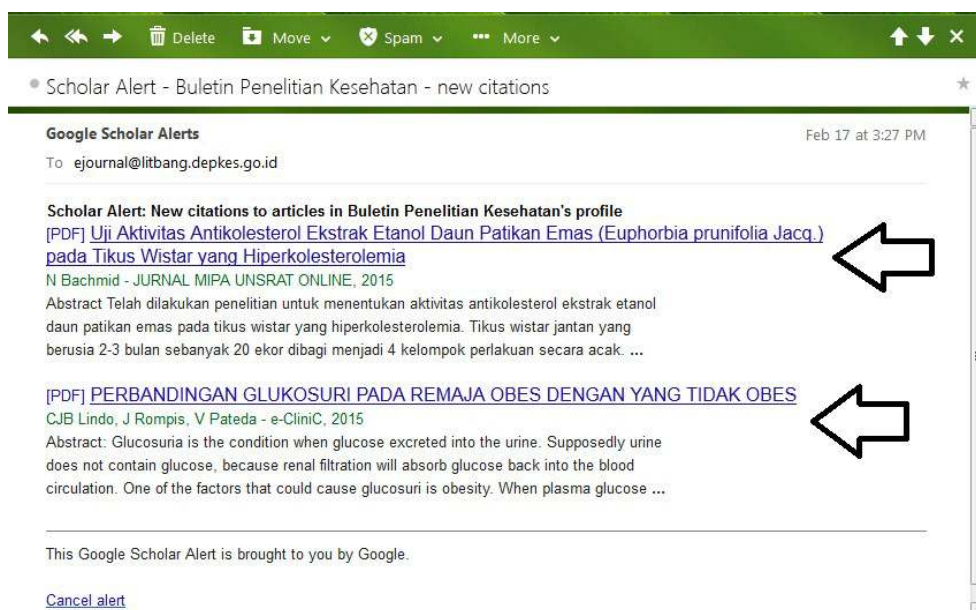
Delete Move Spam More

Scholar Alert - Buletin Penelitian Kesehatan - new citations

Google Scholar Alerts
To ejournal@litbang.depkes.go.id

Feb 17 at 3:27 PM

Scholar Alert: New citations to articles in Buletin Penelitian Kesehatan's profile

[PDF] Uji Aktivitas Antikolesterol Ekstrak Etanol Daun Patikan Emas (Euphorbia prunifolia Jacq.) pada Tikus Wistar yang Hiperkolesterolemia
N Bachmid - JURNAL MIPA UNSRAT ONLINE, 2015
Abstract Telah dilakukan penelitian untuk menentukan aktivitas antikolesterol ekstrak etanol daun patikan emas pada tikus wistar yang hiperkolesterolemia. Tikus wistar jantan yang berusia 2-3 bulan sebanyak 20 ekor dibagi menjadi 4 kelompok perlakuan secara acak. ...

[PDF] PERBANDINGAN GLUKOSURI PADA REMAJA OBES DENGAN YANG TIDAK OBES
CJB Lindo, J Rompis, V Pateda - e-CliniC, 2015
Abstract: Glucosuria is the condition when glucose excreted into the urine. Supposedly urine does not contain glucose, because renal filtration will absorb glucose back into the blood circulation. One of the factors that could cause glucosuri is obesity. When plasma glucose ...

This Google Scholar Alert is brought to you by Google.

Cancel alert